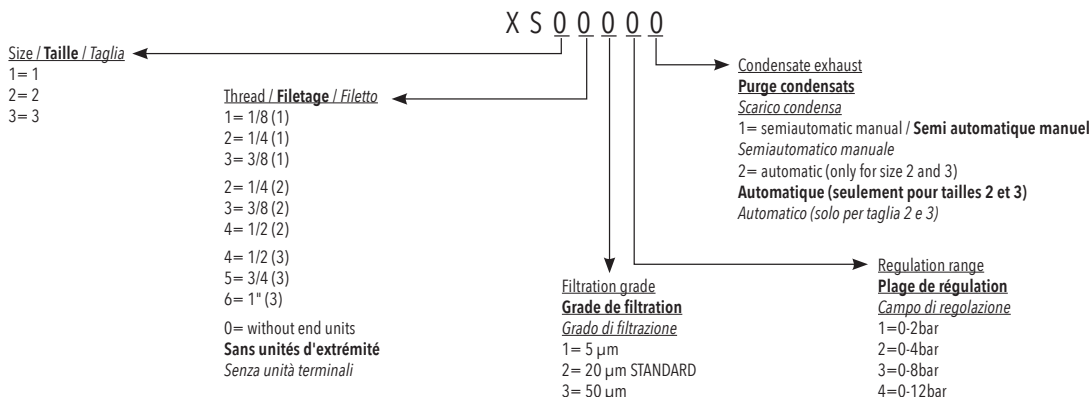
X S 0 0 0 0 0

Size / **Taille** / *Taglia*
1= 1
2= 2
3= 3

Thread / **Filetage** / *Filetto*
1= 1/8 (1)
2= 1/4 (1)
3= 3/8 (1)
2= 1/4 (2)
3= 3/8 (2)
4= 1/2 (2)
4= 1/2 (3)
5= 3/4 (3)
6= 1" (3)
0= without end units
**Sans unités d'extrémité**
*Senza unità terminali*

Filtration grade
**Grade de filtration**
*Grado di filtrazione*
1= 5 μm
2= 20 μm STANDARD
3= 50 μm

Condensate exhaust
**Purge condensats**
*Scarico condensa*
1= semiautomatic manual / **Semi automatique manuel**
*Semiautomatico manuale*
2= automatic (only for size 2 and 3)
**Automatique (seulement pour tailles 2 et 3)**
*Automatico (solo per taglia 2 e 3)*

Regulation range
**Plage de régulation**
*Campo di regolazione*
1=0-2bar
2=0-4bar
3=0-8bar
4=0-12bar